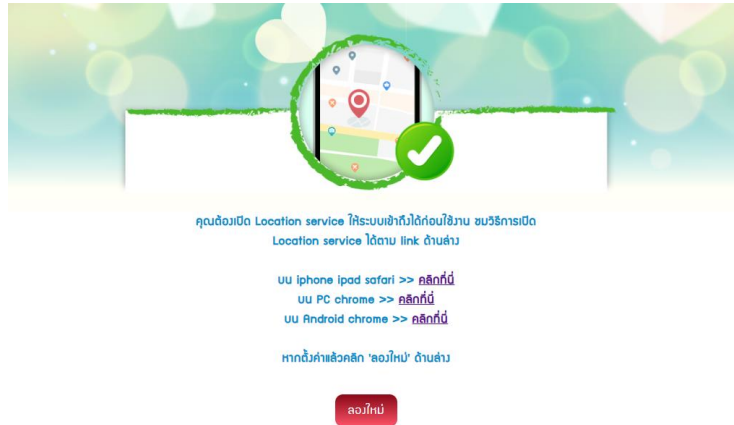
คุณต้องเปิด Location service ให้ระบบเข้าถึงได้ก่อนใช้งาน ชมวิธีการเปิด Location service ได้ตาม link ด้านล่าง

บน iphone ipad safari >> คลิกที่นี่
บน PC chrome >> คลิกที่นี่
บน Android chrome >> คลิกที่นี่

หากตั้งค่าแล้วคลิก 'ลองใหม่' ด้านล่าง

ลองใหม่